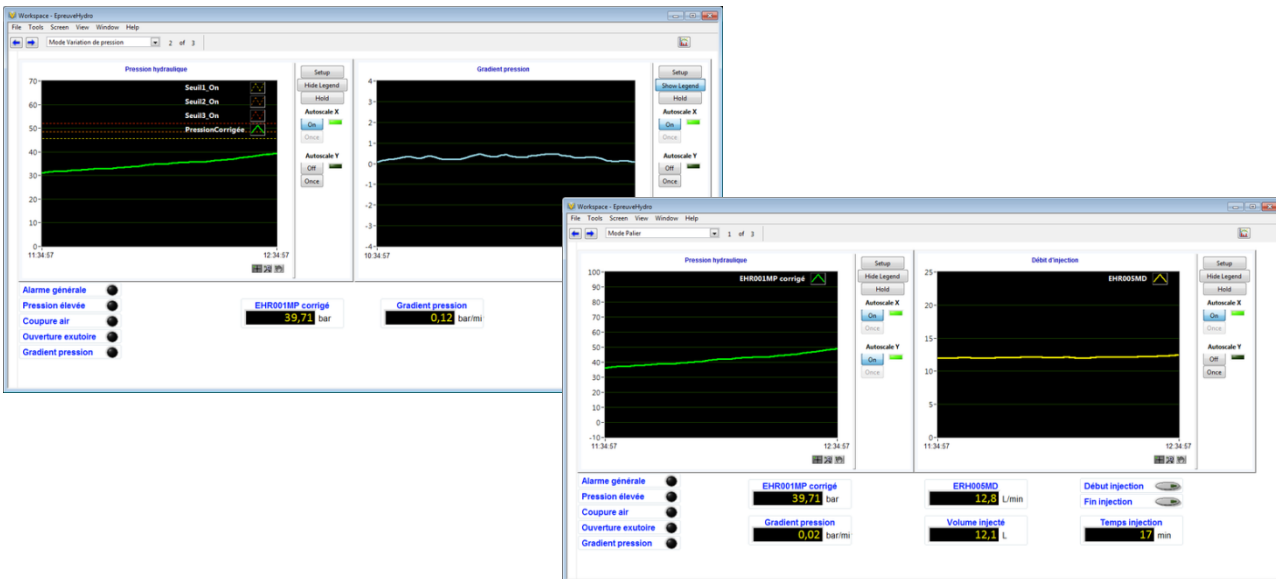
Workspace - EpreuveHydro

File Tools Screen View Window Help

Mode Variation de pression 2 of 3

Pression hydraulique

70
60
50
40
30
20
10
0
11:34:57 12:34:57

Seuil1_On
Seuil2_On
Seuil3_On
PressionCorrigée

Setup
Hide Legend
Hold
Autoscale X
On
Once
Autoscale Y
Off
Once

Gradient pression

4
3
2
1
0
-1
-2
-3
-4
10:34:57

Setup
Show Legend
Hold
Autoscale X
On
Once
Autoscale Y
Off
Once

Alarme générale
Pression élevée
Coupure air
Ouverture exutoire
Gradient pression

EHR001MP corrigé
39,71 bar

Gradient pression
0,12 bar/mi

Workspace - EpreuveHydro

File Tools Screen View Window Help

Mode Palier 1 of 3

Pression hydraulique

100
90
80
70
60
50
40
30
20
10
0
-10
11:34:57 12:34:57

EHR001MP corrigé

Setup
Hide Legend
Hold
Autoscale X
On
Once
Autoscale Y
On
Once

Débit d'injection

25
20
15
10
5
0
11:34:57 12:34:57

EHR005MD

Setup
Hide Legend
Hold
Autoscale X
On
Once
Autoscale Y
Off
Once

Alarme générale
Pression élevée
Coupure air
Ouverture exutoire
Gradient pression

EHR001MP corrigé
39,71 bar

Gradient pression
0,02 bar/mi

ERH005MD
12,8 L/min

Volume injecté
12,1 L

Début injection
Fin injection

Temps injection
17 min